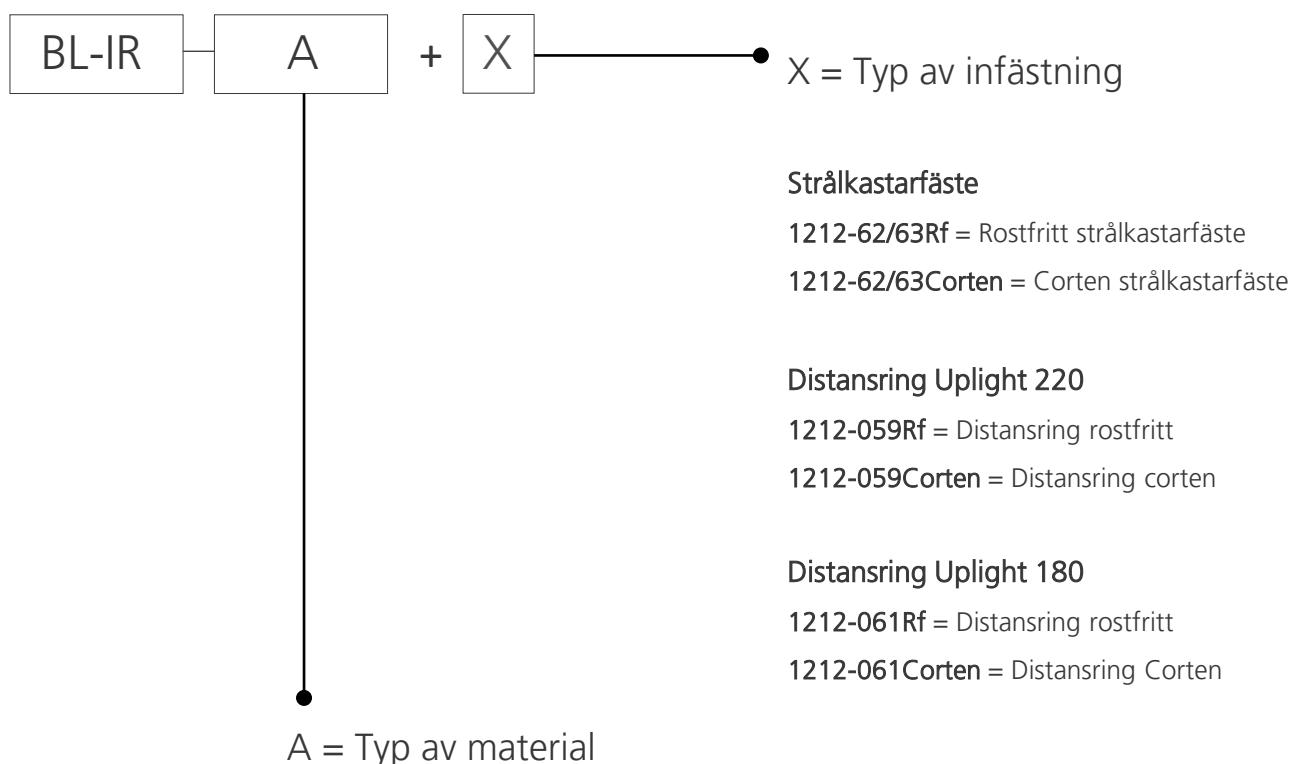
BL-IR A + X

X = Typ av infästning

Strålkastarfäste
1212-62/63Rf = Rostfritt strålkastarfäste
1212-62/63Corten = Corten strålkastarfäste

Distansring Uplight 220
1212-059Rf = Distansring rostfritt
1212-059Corten = Distansring corten

Distansring Uplight 180
1212-061Rf = Distansring rostfritt
1212-061Corten = Distansring Corten

A = Typ av material